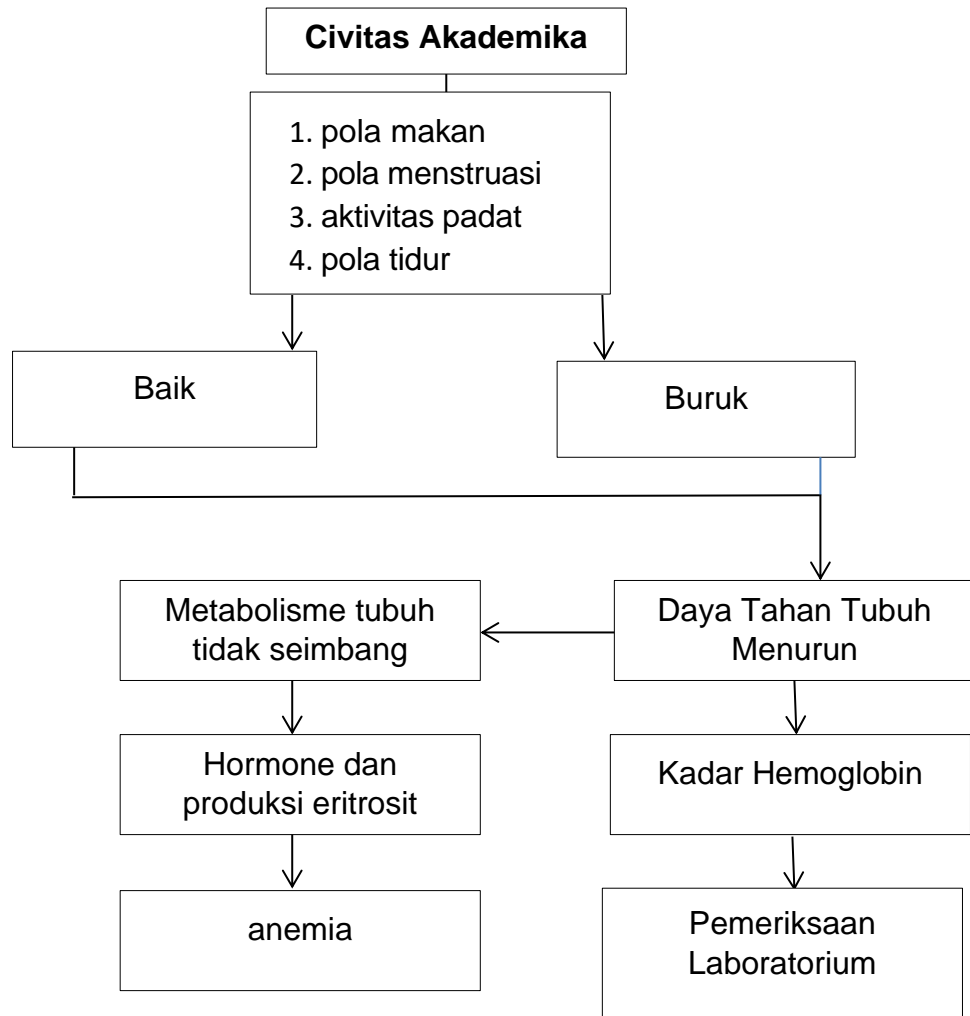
Civitas Akademika

1. pola makan
2. pola menstruasi
3. aktivitas padat
4. pola tidur

Baik

Buruk

Daya Tahan Tubuh Menurun

Metabolisme tubuh tidak seimbang

Hormone dan produksi eritrosit

anemia

Kadar Hemoglobin

Pemeriksaan Laboratorium